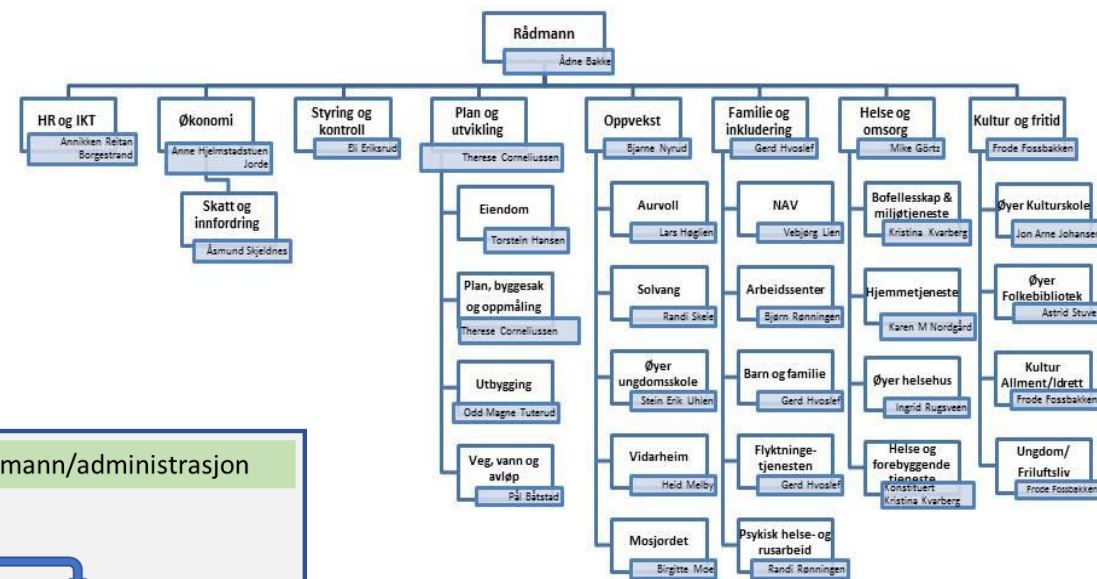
Rådmann
Ådne Bakke

HR og IKT
Annikken Reitan Borgestrand

Økonomi
Anne Hjelmstadstuen Jorde

Skatt og innfordring
Åsmund Skjeldnes

Styring og kontroll
Eli Eriksrud

Plan og utvikling
Therese Cornelius sen

Eiendom
Torstein Hansen

Plan, byggesak og oppmåling
Therese Corneliussen

Utbygging
Odd Magne Tuterud

Veg, vann og avløp
Pål Båtstad

Oppvekst
Bjarne Nyrud

Aurvoll
Lars Høglien

Solvang
Randi Skele

Øyer ungdomsskole
Stein Erik Uhlen

Vidarheim
Heid Melby

Mosjordet
Birgitte Moe

Familie og inkludering
Gerd Hvoslef

NAV
Vebjørg Lien

Arbeidssenter
Bjørn Rønningen

Barn og familie
Gerd Hvoslef

Flyktningetjenesten
Gerd Hvoslef

Psykisk helse- og rusarbeid
Randi Rønningen

Helse og omsorg
Mike Görtz

Bofellesskap & miljøtjeneste
Kristina Kvarberg

Hjemmetjeneste
Karen M Nordgård

Øyer helsehus
Ingrid Rugsveen

Helse og forebyggende tjeneste
Konstituert Kristina Kvarberg

Kultur og fritid
Frode Fossbakken

Øyer Kulturskole
Jon Arne Johansen

Øyer Folkebibliotek
Astrid Stuve

Kultur Allment/Idrett
Frode Fossbakken

Ungdom/ Friluftsliv
Frode Fossbakken

mann/administrasjon